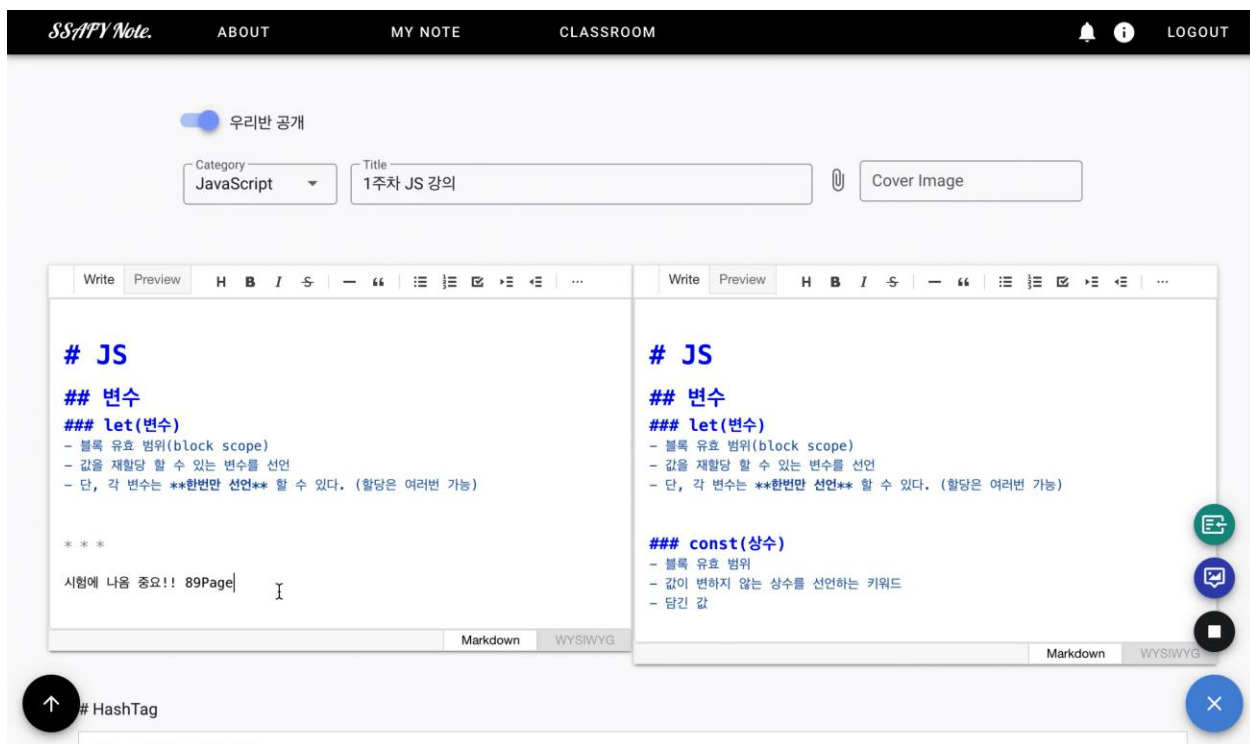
SSAFY Note. ABOUT MY NOTE CLASSROOM LOGOUT

우리반 공개

Category
JavaScript

Title
1주차 JS 강의

Cover Image

Write Preview H B I S — " ··· 

# JS

## 변수

### let(변수)
- 블록 유효 범위(block scope)
- 값을 재할당 할 수 있는 변수를 선언
- 단, 각 변수는 **한번만 선언** 할 수 있다. (할당은 여러번 가능)

* * *

시험에 나옴 중요!! 89Page

Markdown WYSIWYG

Write Preview H B I S — " ··· 

# JS

## 변수

### let(변수)
- 블록 유효 범위(block scope)
- 값을 재할당 할 수 있는 변수를 선언
- 단, 각 변수는 **한번만 선언** 할 수 있다. (할당은 여러번 가능)

### const(상수)
- 블록 유효 범위
- 값이 변하지 않는 상수를 선언하는 키워드
- 담긴 값

Markdown WYSIWYG

# HashTag